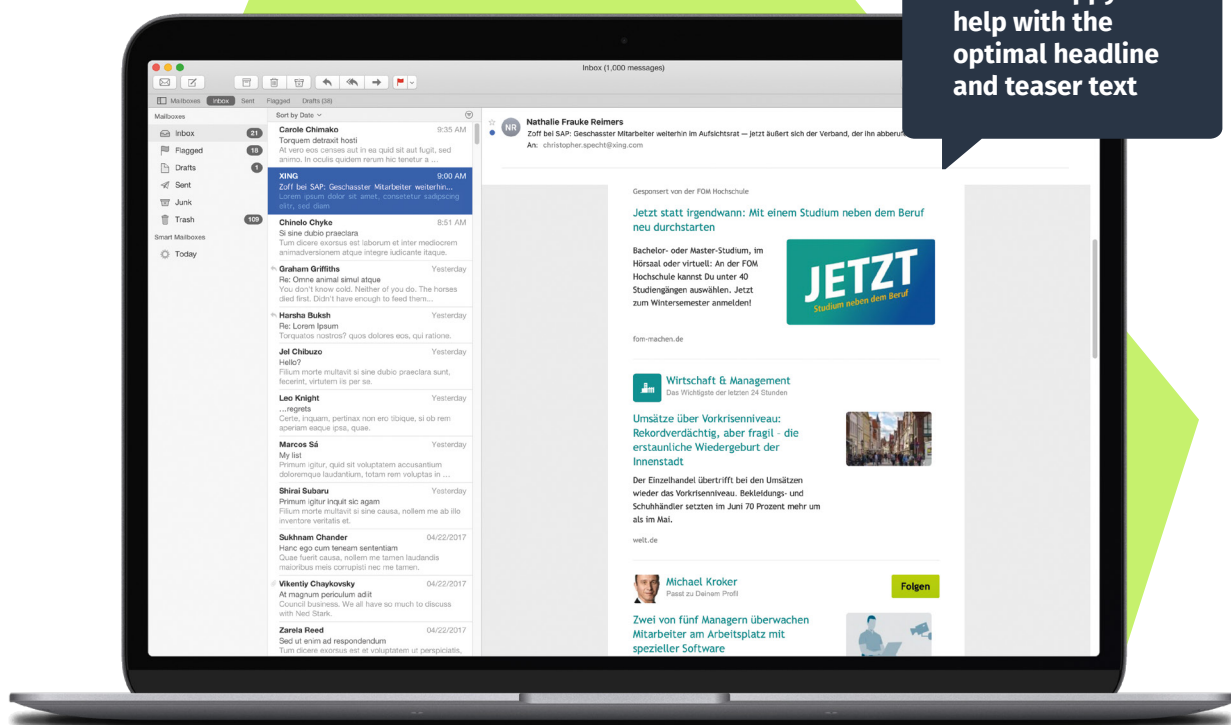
help with the optimal headline and teaser text

Inbox (1,000 messages)

Mailboxes Inbox Sent Flagged Drafts (38)

Mailboxes
Inbox 21
Flagged 18
Drafts 1
Sent
Junk
Trash 109
Smart Mailboxes
Today

Sort by Date

Carole Chimako 9:35 AM
Torquem detraxit hosti
At vero eos censes aut in ea quid sit aut fugit, sed animo. In oculis quidem rerum hic tenetur a ...

XING 9:00 AM
Zoff bei SAP: Geschasster Mitarbeiter weiterhin...
Lorem ipsum dolor sit amet, consetetur sadipscing elitr, sed diam

Chinelo Chyke 8:51 AM
Si sine dubio praeclara
Tum dicere exorsus est laborum et inter mediocrem animadversionem atque integre iudicante itaque.

Graham Griffiths Yesterday
Re: Omne animal simul atque
You don't know cold. Neither of you do. The horses died first. Didn't have enough to feed them...

Harsha Buksh Yesterday
Re: Lorem Ipsum
Torquatos nostros? quos dolores eos, qui ratione.

Jel Chibuzo Yesterday
Hello?
Filium morte multavit si sine dubio praeclara sunt, fecerint, virtutem iis per se.

Leo Knight Yesterday
...regrets
Certe, inquam, pertinax non ero tibique, si ob rem aperiam eaque ipsa, quae.

Marcos Sá Yesterday
My list
Primum igitur, quid sit voluptatem accusantium doloremque laudantium, totam rem voluptas in ...

Shirai Subaru Yesterday
Primum igitur inquit sic agam
Filium morte multavit si sine causa, nollem me ab illo inventore veritatis et.

Sukhnam Chander 04/22/2017
Hanc ego cum teneam sententiam
Quae fuerit causa, nollem me tamen laudandis maioribus meis corrupisti nec me tamen.

Vikentiy Chaykovsky 04/22/2017
At magnum periculum adit
Council business. We all have so much to discuss with Ned Stark.

Zarela Reed 04/22/2017
Sed ut enim ad respondendum
Tum dicere exorsus est et voluptatem ut perspiciatis.

NR
Nathalie Frauke Reimers
Zoff bei SAP: Geschasster Mitarbeiter weiterhin im Aufsichtsrat — jetzt äußert sich der Verband, der ihn abberuf
An: christopher.specht@xing.com

Gesponsert von der FOM Hochschule

Jetzt statt irgendwann: Mit einem Studium neben dem Beruf neu durchstarten

Bachelor- oder Master-Studium, im Hörsaal oder virtuell: An der FOM Hochschule kannst Du unter 40 Studiengängen auswählen. Jetzt zum Wintersemester anmelden!

JETZT
Studium neben dem Beruf

fom-machen.de

Wirtschaft & Management
Das Wichtigste der letzten 24 Stunden

Umsätze über Vorkrisenniveau: Rekordverdächtig, aber fragil - die erstaunliche Wiedergeburt der Innenstadt

Der Einzelhandel übertrifft bei den Umsätzen wieder das Vorkrisenniveau. Bekleidungs- und Schuhhändler setzten im Juni 70 Prozent mehr um als im Mai.

welt.de

Michael Kroker
Passt zu Deinem Profil

Folgen

Zwei von fünf Managern überwachen Mitarbeiter am Arbeitsplatz mit spezieller Software